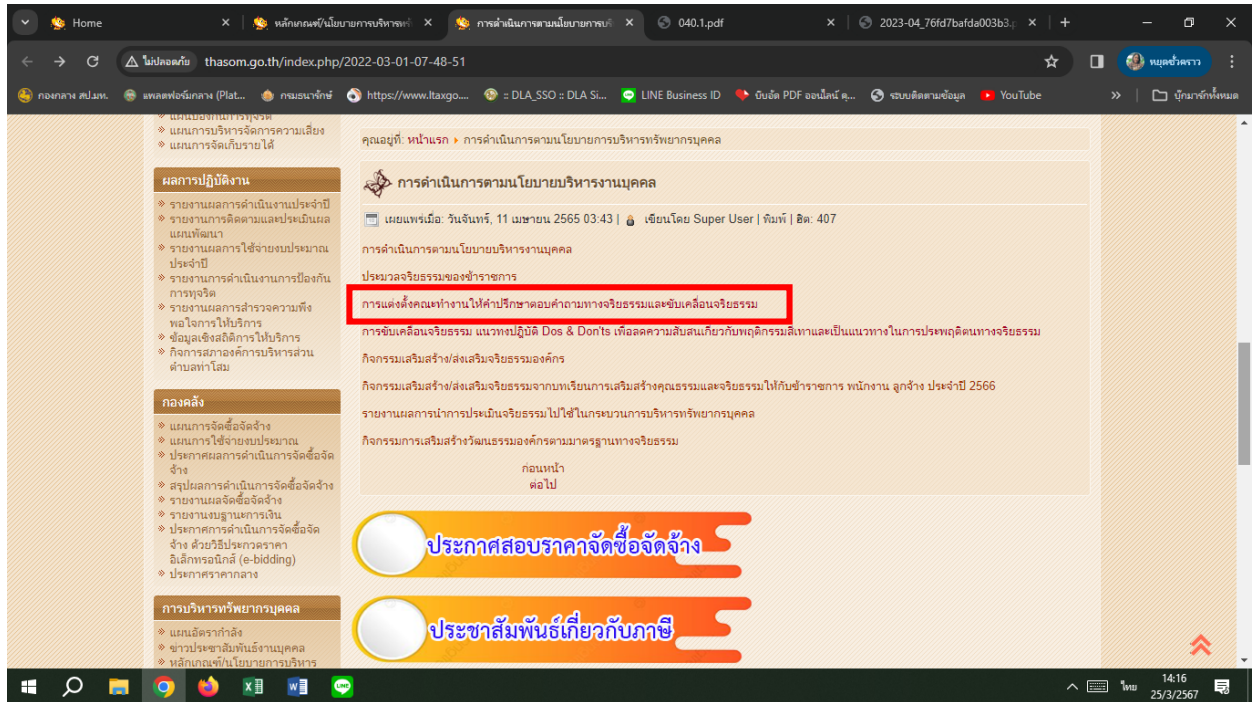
Home
หลักเกณฑ์/นโยบายการบริหารทรั
การดำเนินการตามนโยบายการบริ
040.1.pdf
2023-04_76fd7bafda003b3.
ไม่ปลอดภัย thasom.go.th/index.php/2022-03-01-07-48-51
หยุดชั่วคราว
กองกลาง สป.มท. แพลตฟอร์มกลาง (Plat... กรมธนารักษ์ https://www.ltaxgo... :: DLA_SSO :: DLA Si... LINE Business ID บีบอัด PDF ออนไลน์ ฟ... ระบบติดตามข้อมูล YouTube
บุ๊กมาร์กทั้งหมด

แผนการบริหารจัดการความเสี่ยง
แผนการจัดเก็บรายได้

ผลการปฏิบัติงาน
รายงานผลการดำเนินงานประจำปี
รายงานการติดตามและประเมินผลแผนพัฒนา
รายงานผลการใช้จ่ายงบประมาณประจำปี
รายงานการดำเนินงานการป้องกันการทุจริต
รายงานผลการสำรวจความพึงพอใจการให้บริการ
ข้อมูลเชิงสถิติการให้บริการ
กิจการสภาองค์การบริหารส่วนตำบลท่าโสม

กองคลัง
แผนการจัดซื้อจัดจ้าง
แผนการใช้จ่ายงบประมาณ
ประกาศผลการดำเนินการจัดซื้อจัดจ้าง
สรุปผลการดำเนินการจัดซื้อจัดจ้าง
รายงานผลจัดซื้อจัดจ้าง
รายงานงบฐานะการเงิน
ประกาศการดำเนินการจัดซื้อจัดจ้าง ด้วยวิธีประกวดราคาอิเล็กทรอนิกส์ (e-bidding)
ประกาศราคากลาง

การบริหารทรัพยากรบุคคล
แผนอัตรากำลัง
ข่าวประชาสัมพันธ์งานบุคคล
หลักเกณฑ์/นโยบายการบริหาร

คุณอยู่ที่: หน้าแรก ▸ การดำเนินการตามนโยบายการบริหารทรัพยากรบุคคล

การดำเนินการตามนโยบายบริหารงานบุคคล

เผยแพร่เมื่อ: วันจันทร์, 11 เมษายน 2565 03:43 | เขียนโดย Super User | พิมพ์ | ฮิต: 407

การดำเนินการตามนโยบายบริหารงานบุคคล

ประมวลจริยธรรมของข้าราชการ

การแต่งตั้งคณะทำงานให้คำปรึกษาตอบคำถามทางจริยธรรมและขับเคลื่อนจริยธรรม

การขับเคลื่อนจริยธรรม แนวทางปฏิบัติ Dos & Don'ts เพื่อลดความสับสนเกี่ยวกับพฤติกรรมสีเทาและเป็นแนวทางในการประพฤติตนทางจริยธรรม

กิจกรรมเสริมสร้าง/ส่งเสริมจริยธรรมองค์กร

กิจกรรมเสริมสร้าง/ส่งเสริมจริยธรรมจากบทเรียนการเสริมสร้างคุณธรรมและจริยธรรมให้กับข้าราชการ พนักงาน ลูกจ้าง ประจำปี 2566

รายงานผลการนำการประเมินจริยธรรมไปใช้ในกระบวนการบริหารทรัพยากรบุคคล

กิจกรรมการเสริมสร้างวัฒนธรรมองค์กรตามมาตรฐานทางจริยธรรม

ก่อนหน้า
ต่อไป

ประกาศสอบราคาจัดซื้อจัดจ้าง

ประชาสัมพันธ์เกี่ยวกับภาษี

ไทย 14:16 25/3/2567